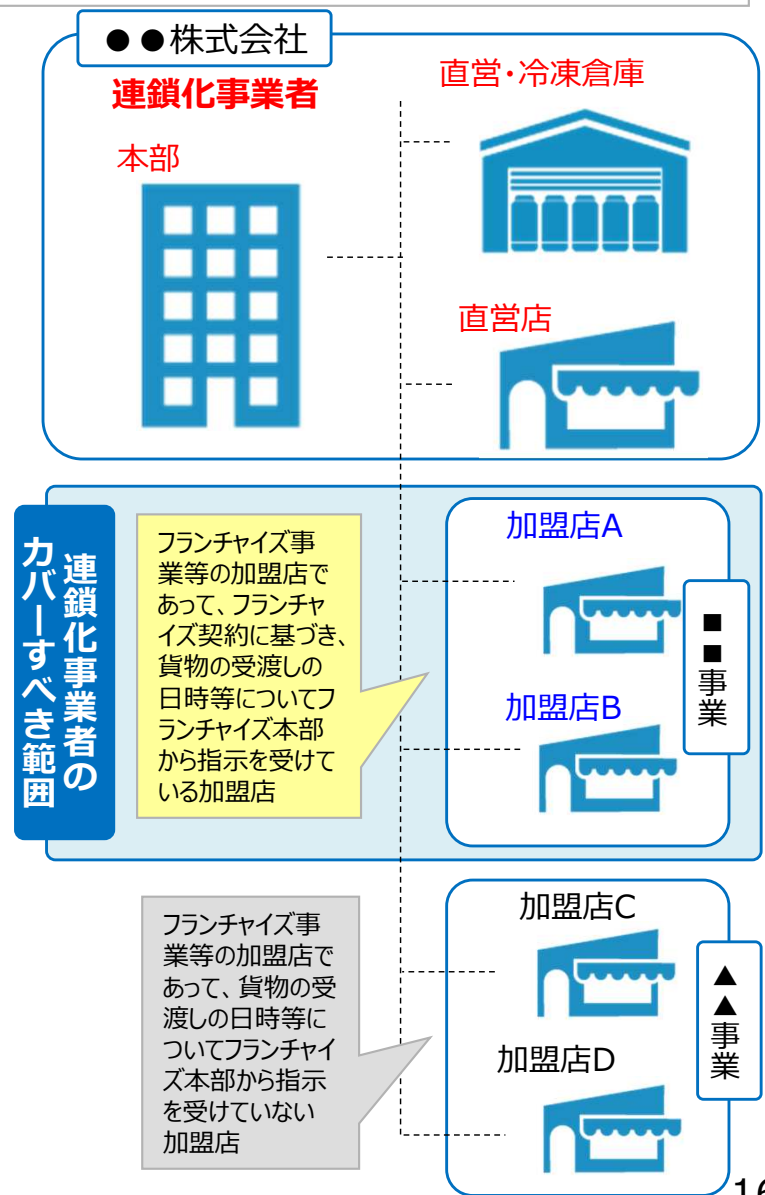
●●株式会社

連鎖化事業者

本部

直営・冷凍倉庫

直営店

連鎖化事業者のカバーすべき範囲

フランチャイズ事業等の加盟店であって、フランチャイズ契約に基づき、貨物の受渡しの日時等についてフランチャイズ本部から指示を受けている加盟店

加盟店A

加盟店B

■■事業

フランチャイズ事業等の加盟店であって、貨物の受渡しの日時等についてフランチャイズ本部から指示を受けていない加盟店

加盟店C

加盟店D

▲▲事業

1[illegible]